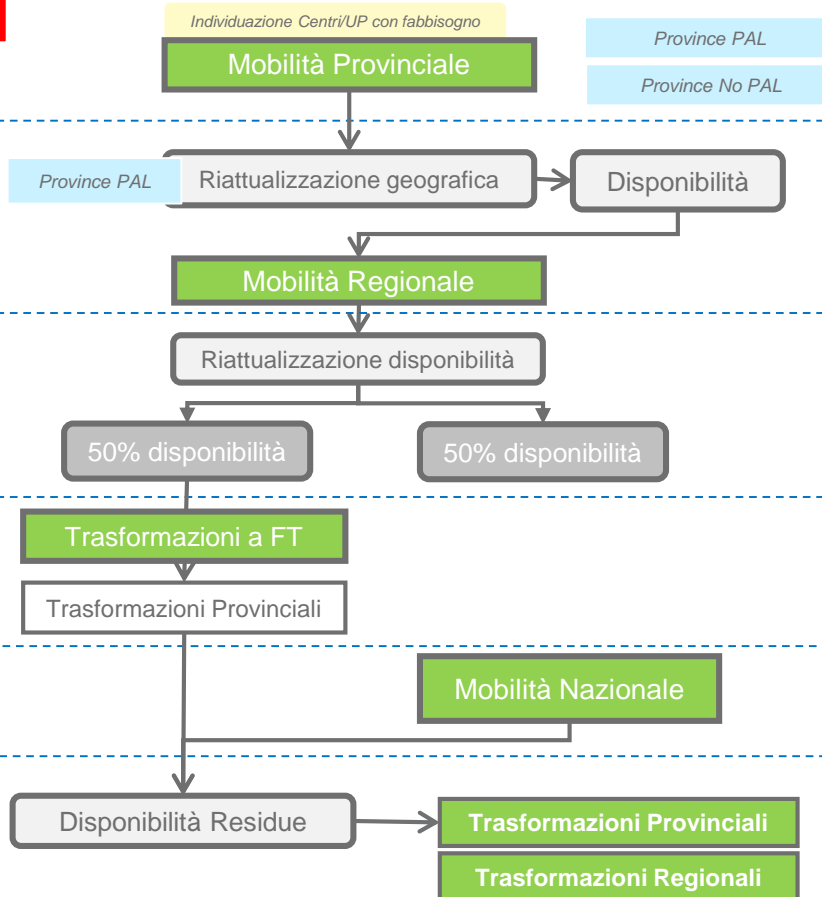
Individuazione Centri/UP con fabbisogno

Mobilità Provinciale

Province PAL

Province No PAL

Province PAL

Riattualizzazione geografica

Disponibilità

Mobilità Regionale

Riattualizzazione disponibilità

50% disponibilità

50% disponibilità

Trasformazioni a FT

Trasformazioni Provinciali

Mobilità Nazionale

Disponibilità Residue

Trasformazioni Provinciali

Trasformazioni Regionali